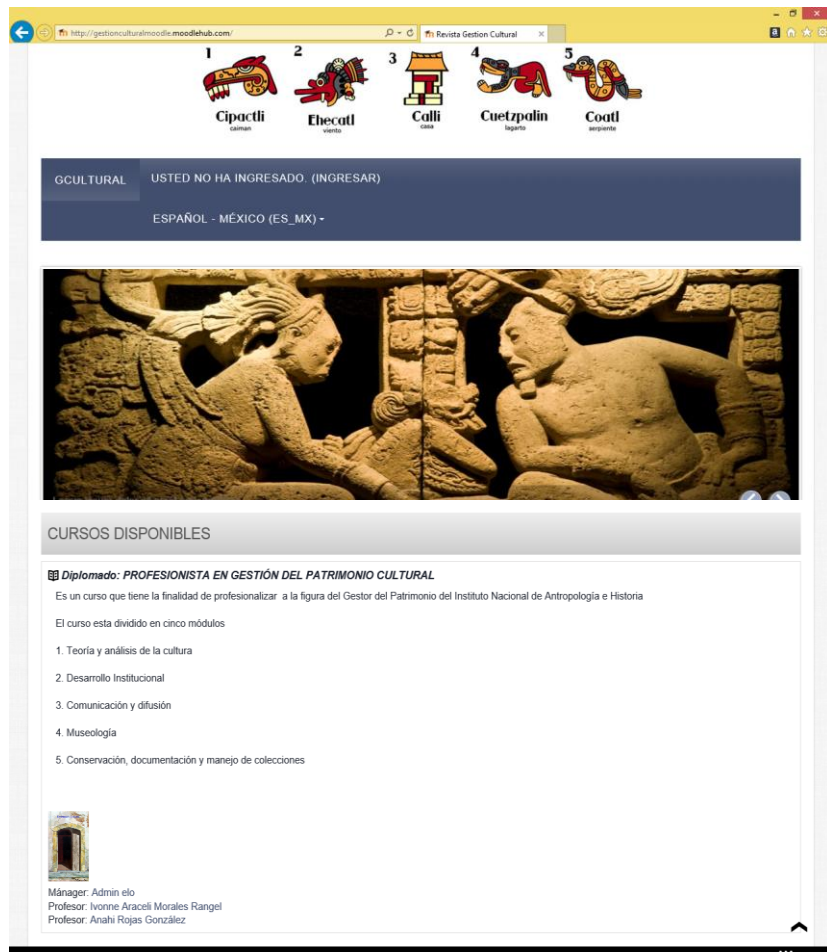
http://gestionculturalmoodle.moodlehub.com/

Revista Gestion Cultural

1 Cipactli caiman

2 Ehecatl viento

3 Calli casa

4 Cuetzpalin lagarto

5 Coatl serpiente

GCULTURAL

USTED NO HA INGRESADO. (INGRESAR)

ESPAÑOL - MÉXICO (ES_MX)

CURSOS DISPONIBLES

Diplomado: PROFESIONISTA EN GESTIÓN DEL PATRIMONIO CULTURAL

Es un curso que tiene la finalidad de profesionalizar a la figura del Gestor del Patrimonio del Instituto Nacional de Antropología e Historia

El curso esta dividido en cinco módulos

1. Teoría y análisis de la cultura

2. Desarrollo Institucional

3. Comunicación y difusión

4. Museología

5. Conservación, documentación y manejo de colecciones

Mánager: Admin elo
Profesor: Ivonne Araceli Morales Rangel
Profesor: Anahi Rojas González